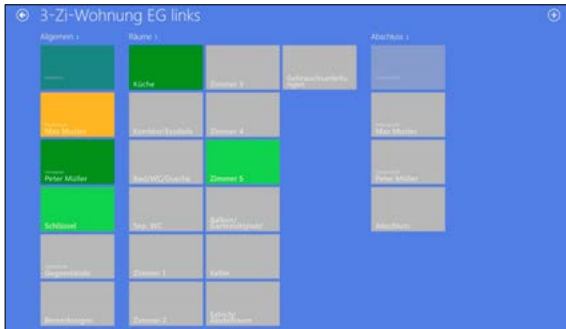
3-Zi-Wohnung EG links

Allgemein ›

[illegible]

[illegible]
Max Muster

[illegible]
Peter Müller

Schlüssel

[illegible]
Gegenstände

Bemerkungen

Räume ›

Küche

Korridor/Eingang

Bad/WC/Dusche

Sep. WC

Zimmer 1

Zimmer 2

Zimmer 3

Zimmer 4

Zimmer 5

Balkon/Gartensitzplatz

Keller

Estrich/Abstellraum

Gebrauchsanleitungen

Abschluss ›

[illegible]

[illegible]
Max Muster

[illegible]
Peter Müller

Abschluss